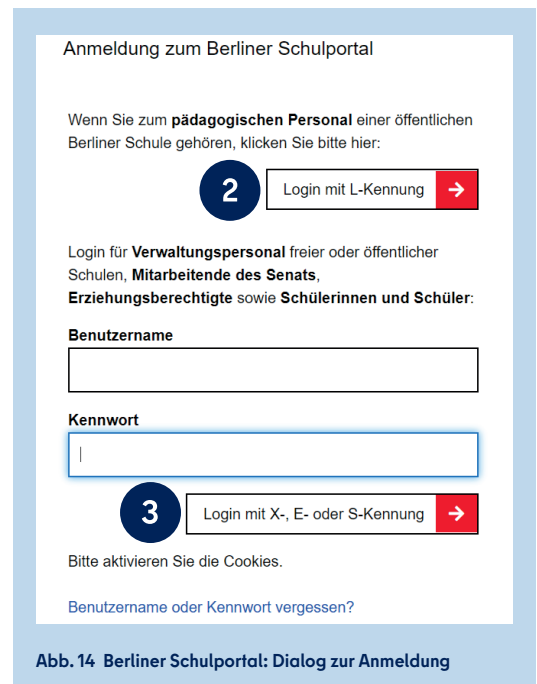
Anmeldung zum Berliner Schulportal

Wenn Sie zum **pädagogischen Personal** einer öffentlichen Berliner Schule gehören, klicken Sie bitte hier:

2

Login mit L-Kennung →

Login für **Verwaltungspersonal** freier oder öffentlicher Schulen, **Mitarbeitende des Senats**, **Erziehungsberechtigte** sowie **Schülerinnen und Schüler**:

**Benutzername**

**Kennwort**

3

Login mit X-, E- oder S-Kennung →

Bitte aktivieren Sie die Cookies.

Benutzername oder Kennwort vergessen?

**Abb. 14 Berliner Schulportal: Dialog zur Anmeldung**